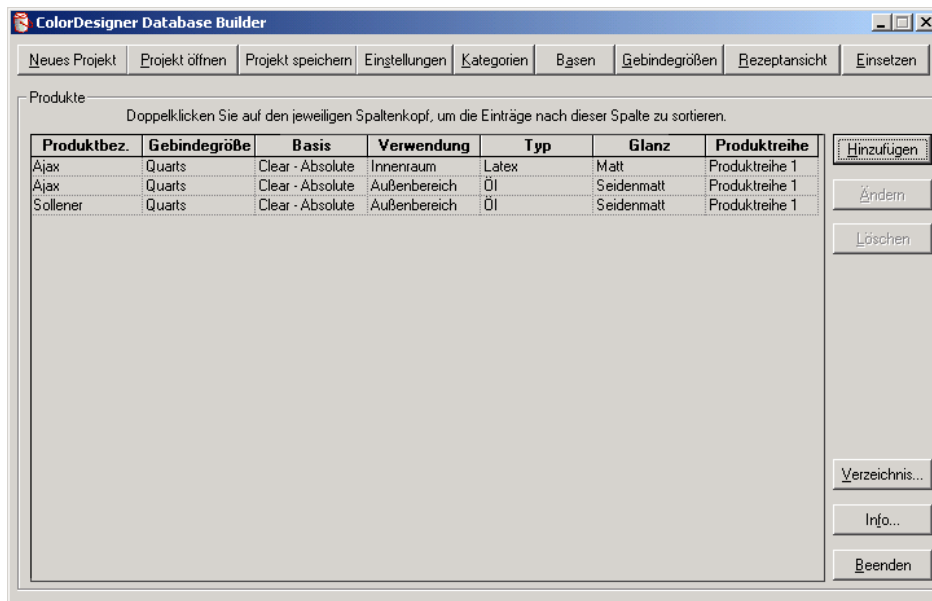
ColorDesigner Database Builder

Neues Projekt | Projekt öffnen | Projekt speichern | Einstellungen | Kategorien | Basen | Gebindegrößen | Rezeptansicht | Einsetzen

Produkte

Doppelklicken Sie auf den jeweiligen Spaltenkopf, um die Einträge nach dieser Spalte zu sortieren.

| Produktbez. | Gebindegröße | Basis | Verwendung | Typ | Glanz | Produktreihe |
|---|---|---|---|---|---|---|
| Ajax | Quarts | Clear - Absolute | Innenraum | Latex | Matt | Produktreihe 1 |
| Ajax | Quarts | Clear - Absolute | Außenbereich | Öl | Seidenmatt | Produktreihe 1 |
| Sollener | Quarts | Clear - Absolute | Außenbereich | Öl | Seidenmatt | Produktreihe 1 |

Hinzufügen
Ändern
Löschen

Verzeichnis...
Info...
Beenden